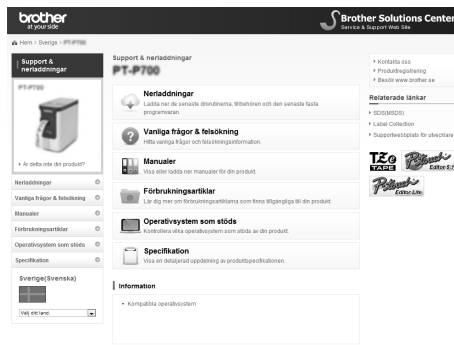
brother
at your side

Brother Solutions Center
Service & Support Web Site

Hem > Sverige > PT-P700

Support & nerladdningar

PT-P700

Är detta inte din produkt?

Nerladdningar
Vanliga frågor & felsökning
Manualer
Förbrukningsartiklar
Operativsystem som stöds
Specifikation

Sverige(Svenska)

Välj ditt land

Support & nerladdningar
PT-P700

Nerladdningar
Ladda ner de senaste drivrutinerna, tillbehören och den senaste fasta programvaran.

Vanliga frågor & felsökning
Hitta vanliga frågor och felsökningsinformation.

Manualer
Visa eller ladda ner manualer för din produkt.

Förbrukningsartiklar
Lär dig mer om förbrukningsartiklarna som finns tillgängliga till din produkt.

Operativsystem som stöds
Kontrollera vilka operativsystem som stöds av din produkt.

Specifikation
Visa en detaljerad uppdelning av produktspecifikationen.

Information

Kompatibla operativsystem

Kontakta oss
Produktregistrering
Besök www.brother.se

Relaterade länkar

SDS(MSDS)
Label Collection
Supportwebbplats för utvecklare

TZe TAPE
P-touch Editor 5.1
P-touch Editor Lite